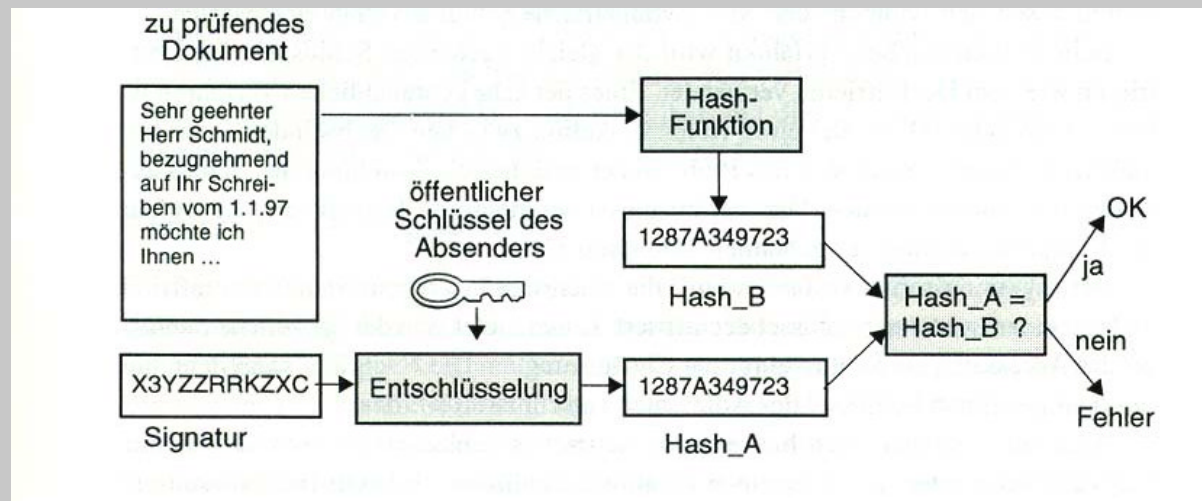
zu prüfendes Dokument

Sehr geehrter Herr Schmidt, bezugnehmend auf Ihr Schreiben vom 1.1.97 möchte ich Ihnen ...

Hash-Funktion

öffentlicher Schlüssel des Absenders

1287A349723

Hash_B

OK

ja

Hash_A = Hash_B ?

nein

X3YZZRRKZXC

Entschlüsselung

1287A349723

Signatur

Hash_A

Fehler